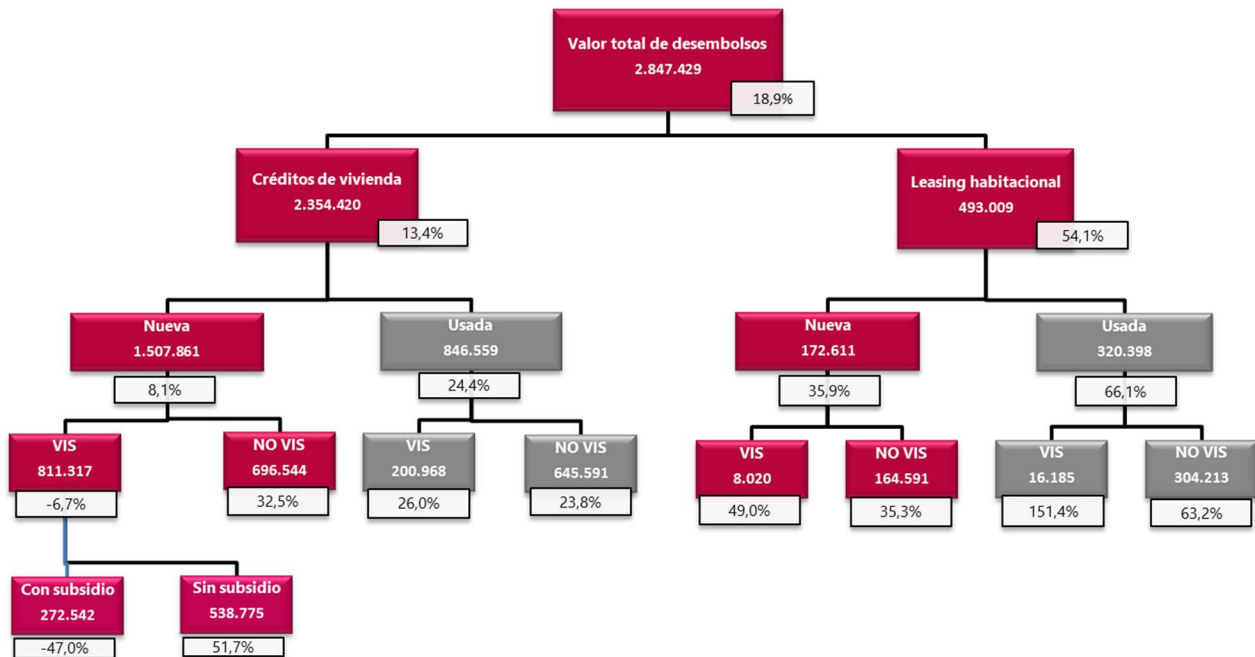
Valor total de desembolsos
2.847.429
18,9%

Créditos de vivienda
2.354.420
13,4%

Leasing habitacional
493.009
54,1%

Nueva
1.507.861
8,1%

Usada
846.559
24,4%

Nueva
172.611
35,9%

Usada
320.398
66,1%

VIS
811.317
-6,7%

NO VIS
696.544
32,5%

VIS
200.968
26,0%

NO VIS
645.591
23,8%

VIS
8.020
49,0%

NO VIS
164.591
35,3%

VIS
16.185
151,4%

NO VIS
304.213
63,2%

Con subsidio
272.542
-47,0%

Sin subsidio
538.775
51,7%